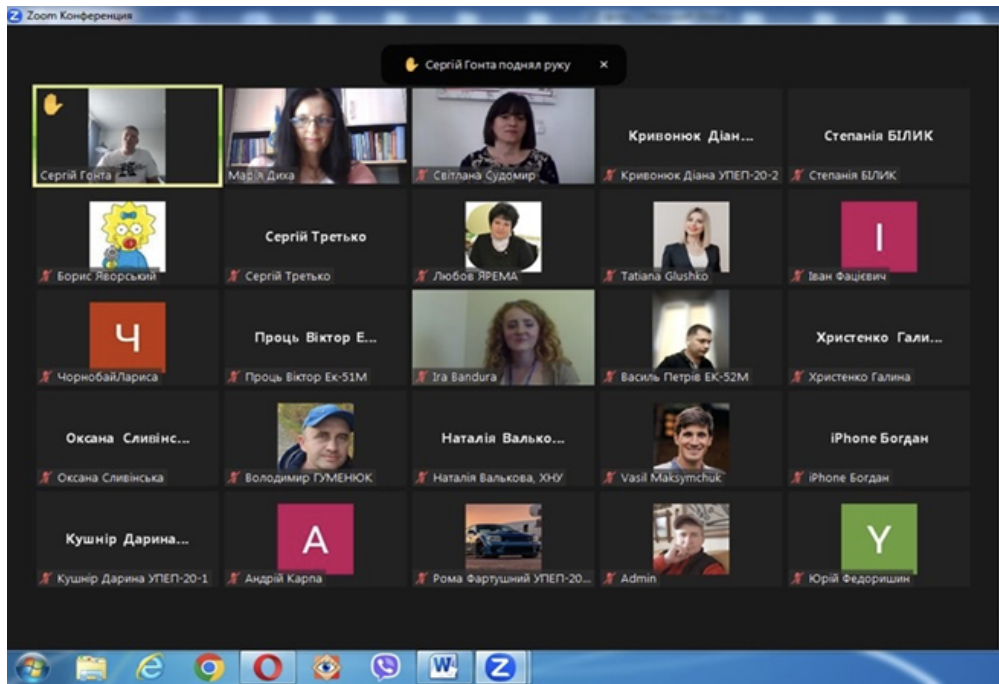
Zoom Конференция

Сергій Гонта поднял руку ×

Сергій Гонта

Марія Диха

Світлана Судомир

Кривонюк Діан...
Кривонюк Діана УПЕП-20-2

Степанія БІЛИК
Степанія БІЛИК

Борис Яворський

Сергій Третько
Сергій Третько

Любов ЯРЕМА

Tatiana Glushko

І
Іван Фацієвич

Ч
ЧорнобайЛариса

Проць Віктор Е...
Проць Віктор Ек-51М

Ira Bandura

Василь Петрів ЕК-52М

Христенко Гали...
Христенко Галина

Оксана Сливінс...
Оксана Сливінська

Володимир ГУМЕНЮК

Наталія Валько...
Наталія Валькова, ХНУ

Vasil Maksymchuk

iPhone Богдан
iPhone Богдан

Кушнір Дарина...
Кушнір Дарина УПЕП-20-1

A
Андрій Карпа

Рома Фартушний УПЕП-20...

Admin

Y
Юрій Федоришин

W

Z